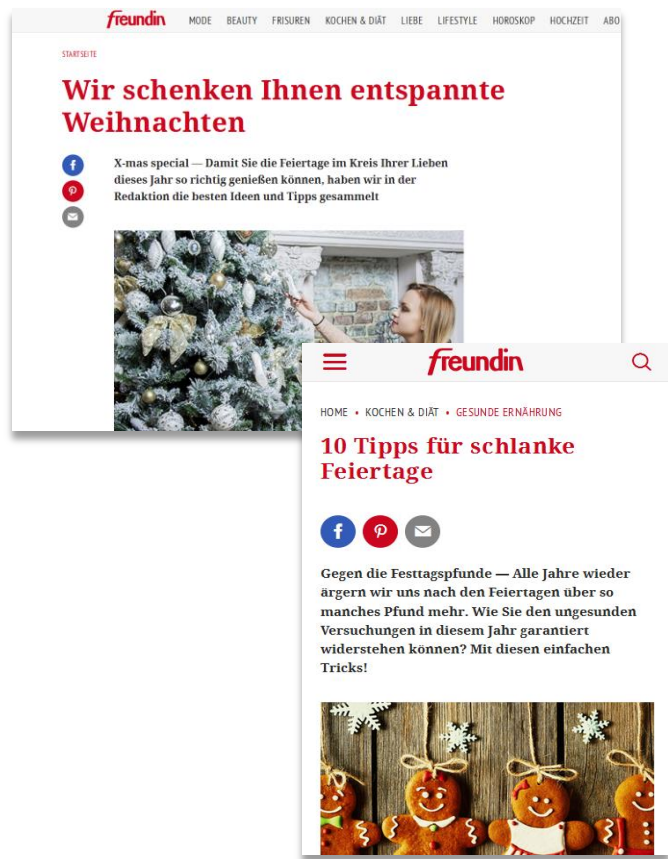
freundin MODE BEAUTY FRISUREN KOCHEN & DIÄT LIEBE LIFESTYLE HOROSKOP HOCHZEIT ABO

STARTSEITE

Wir schenken Ihnen entspannte Weihnachten

X-mas special — Damit Sie die Feiertage im Kreis Ihrer Lieben dieses Jahr so richtig genießen können, haben wir in der Redaktion die besten Ideen und Tipps gesammelt

freundin

HOME • KOCHEN & DIÄT • GESUNDE ERNÄHRUNG

10 Tipps für schlanke Feiertage

Gegen die Festtagspfunde — Alle Jahre wieder ärgern wir uns nach den Feiertagen über so manches Pfund mehr. Wie Sie den ungesunden Versuchungen in diesem Jahr garantiert widerstehen können? Mit diesen einfachen Tricks!